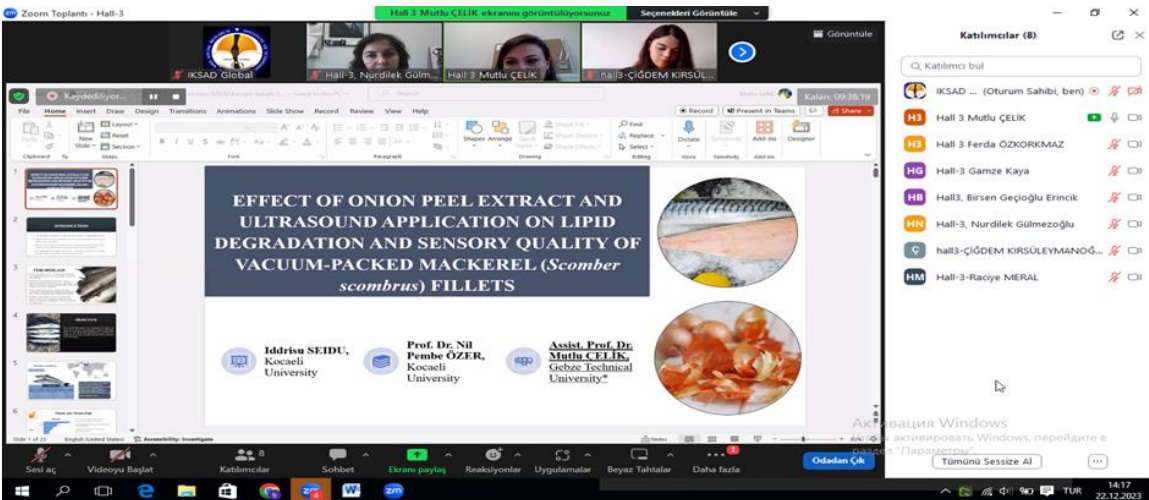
Zoom Toplantı - Hall-3

Hall 3 Mutlu ÇELİK ekranını görüntülüyorsunuz

Seçenekleri Görüntüle

Görüntüle

IKSAD Global

Hall-3, Nurdilek Gülm...

Hall 3 Mutlu ÇELİK

hall3-ÇİĞDEM KIRSÜL...

Kaydediliyor...

Kalan: 09:38:19

File Home Insert Draw Design Transitions Animations Slide Show Record Review View Help

Record Present in Teams Share

Layout Reset New Slide Section

Clipboard Slides Font Paragraph Drawing Editing Voice Sensitivity Add-ins

Shapes Arrange Find Replace Select Dictate Add-ins Designer

EFFECT OF ONION PEEL EXTRACT AND ULTRASOUND APPLICATION ON LIPID DEGRADATION AND SENSORY QUALITY OF VACUUM-PACKED MACKEREL (Scomber scombrus) FILLETS

Iddrisu SEIDU, Kocaeli University

Prof. Dr. Nil Pembe ÖZER, Kocaeli University

Assist. Prof. Dr. Mutlu ÇELİK, Gebze Technical University*

Slide 1 of 21 English (United States) Accessibility: Investigate

Notes

Активация Windows
Чтобы активировать Windows, перейдите в раздел "Параметры".

Katılımcılar (8)

Katılımcı bul

IKSAD ... (Oturum Sahibi, ben)

Hall 3 Mutlu ÇELİK

Hall 3 Ferda ÖZKORKMAZ

Hall-3 Gamze Kaya

Hall3, Birsen Geçioğlu Erincik

Hall-3, Nurdilek Gülmezoğlu

hall3-ÇİĞDEM KIRSÜLEYMANOĞ...

Hall-3-Raciye MERAL

Tümünü Sessize Al

Sesi aç Videoyu Başlat Katılımcılar 8 Sohbet Ekranı paylaş Reaksiyonlar Uygulamalar Beyaz Tahtalar Daha fazla Odadan Çık

TUR 14:17 22.12.2023